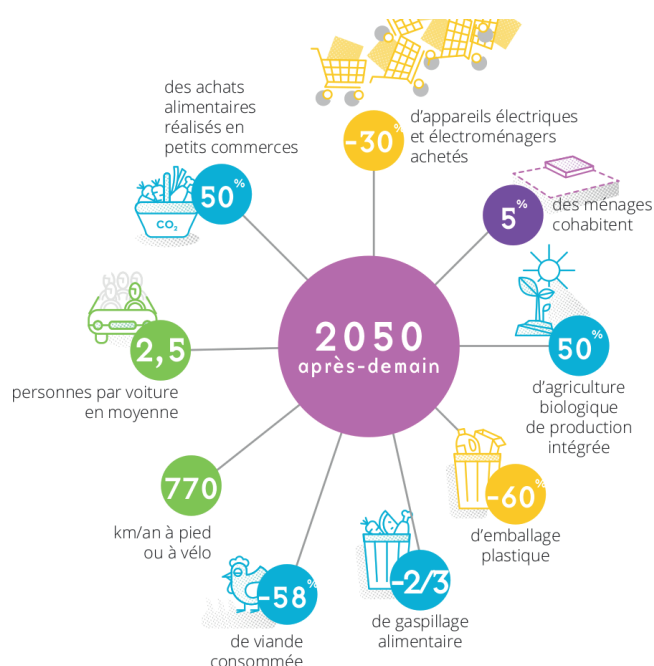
2050
après-demain

-30 %
d'appareils électriques et électroménagers achetés

5 %
des ménages cohabitent

50 %
d'agriculture biologique de production intégrée

-60 %
d'emballage plastique

-2/3
de gaspillage alimentaire

-58 %
de viande consommée

770
km/an à pied ou à vélo

2,5
personnes par voiture en moyenne

50 %
des achats alimentaires réalisés en petits commerces

$CO_2$